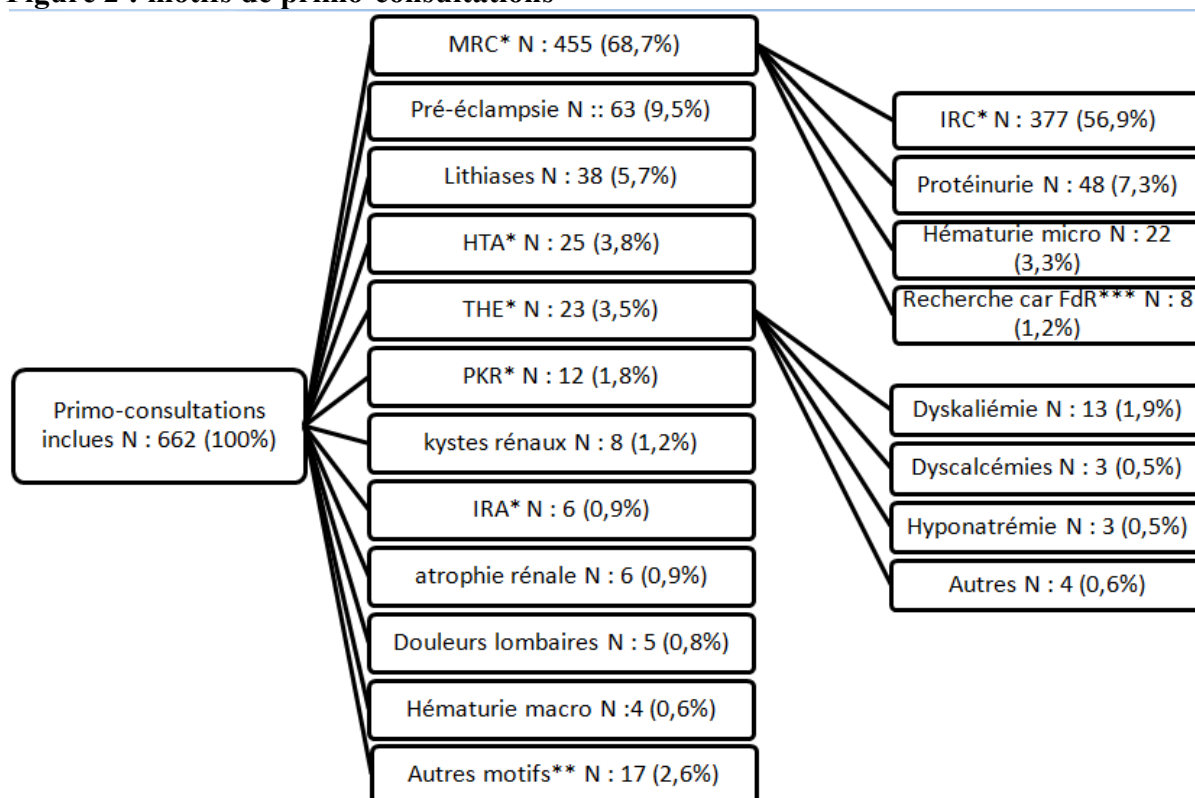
Figure 2 : motifs de primo-consultations

Primo-consultations inclues N : 662 (100%)

MRC* N : 455 (68,7%)

Pré-éclampsie N :: 63 (9,5%)

Lithiases N : 38 (5,7%)

HTA* N : 25 (3,8%)

THE* N : 23 (3,5%)

PKR* N : 12 (1,8%)

kystes rénaux N : 8 (1,2%)

IRA* N : 6 (0,9%)

atrophie rénale N : 6 (0,9%)

Douleurs lombaires N : 5 (0,8%)

Hématurie macro N :4 (0,6%)

Autres motifs** N : 17 (2,6%)

IRC* N : 377 (56,9%)

Protéinurie N : 48 (7,3%)

Hématurie micro N : 22 (3,3%)

Recherche car FdR*** N : 8 (1,2%)

Dyskaliémie N : 13 (1,9%)

Dyscalcémies N : 3 (0,5%)

Hyponatrémie N : 3 (0,5%)

Autres N : 4 (0,6%)